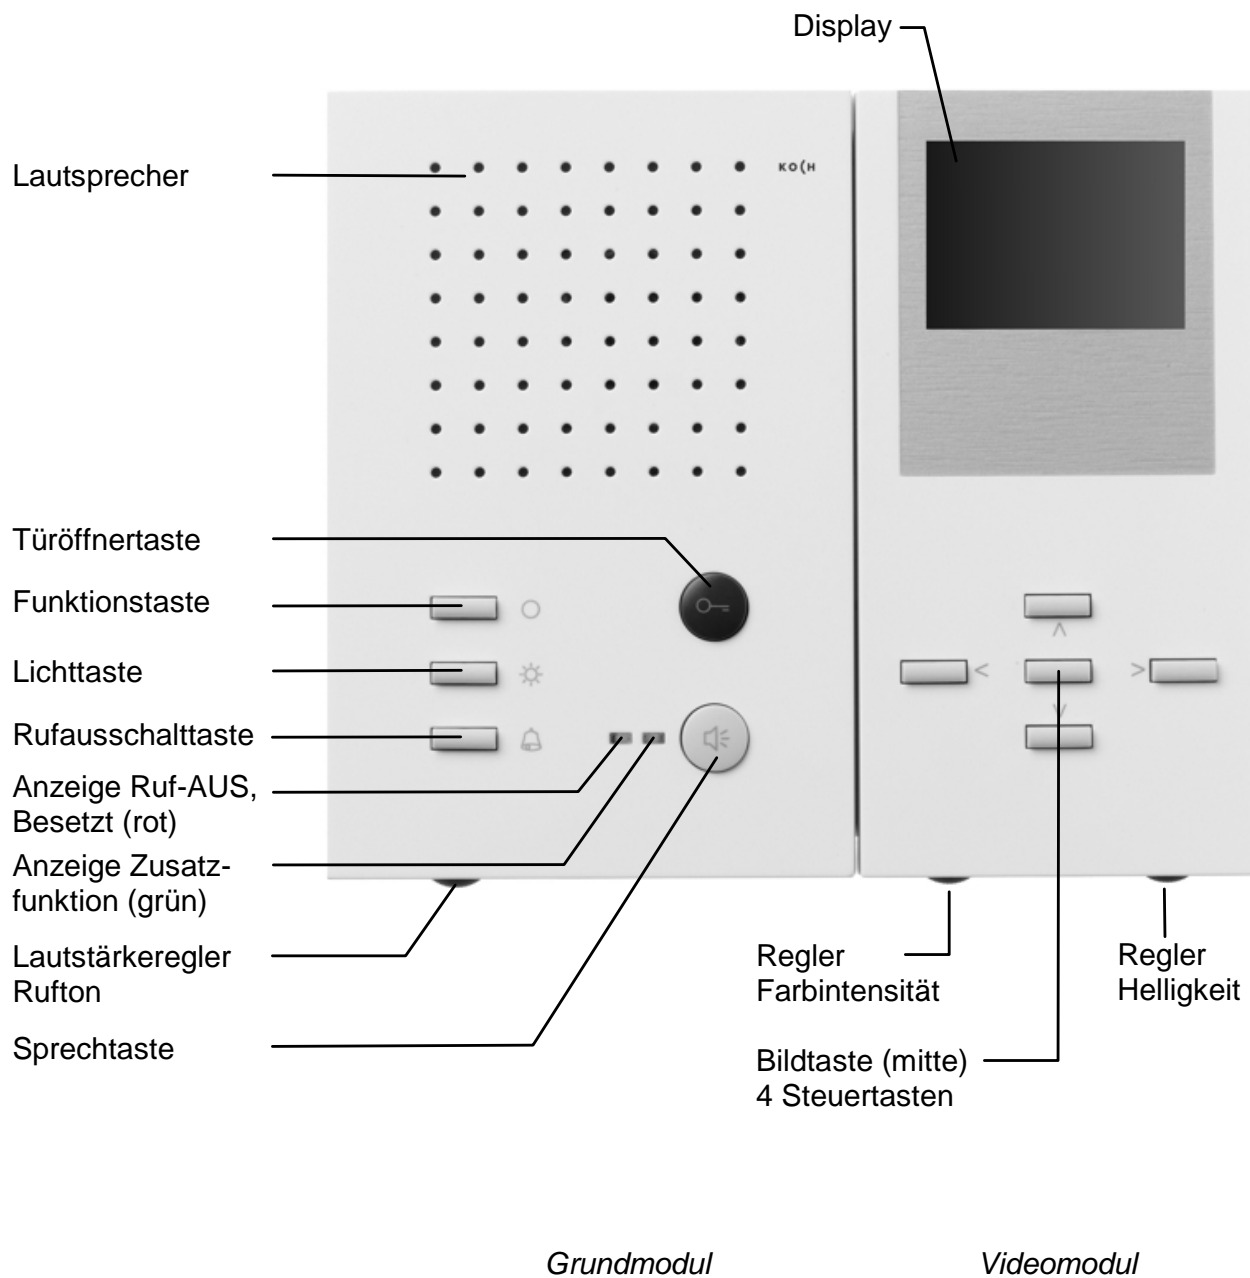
Display

Lautsprecher

KOCH

Türöffnertaste

Funktionstaste

Lichttaste

Rufausschalttaste

Anzeige Ruf-AUS, Besetzt (rot)

Anzeige Zusatzfunktion (grün)

Lautstärkeregler Rufton

Sprechtaste

Regler Farbintensität

Regler Helligkeit

Bildtaste (mitte)
4 Steuertasten

Grundmodul

Videomodul